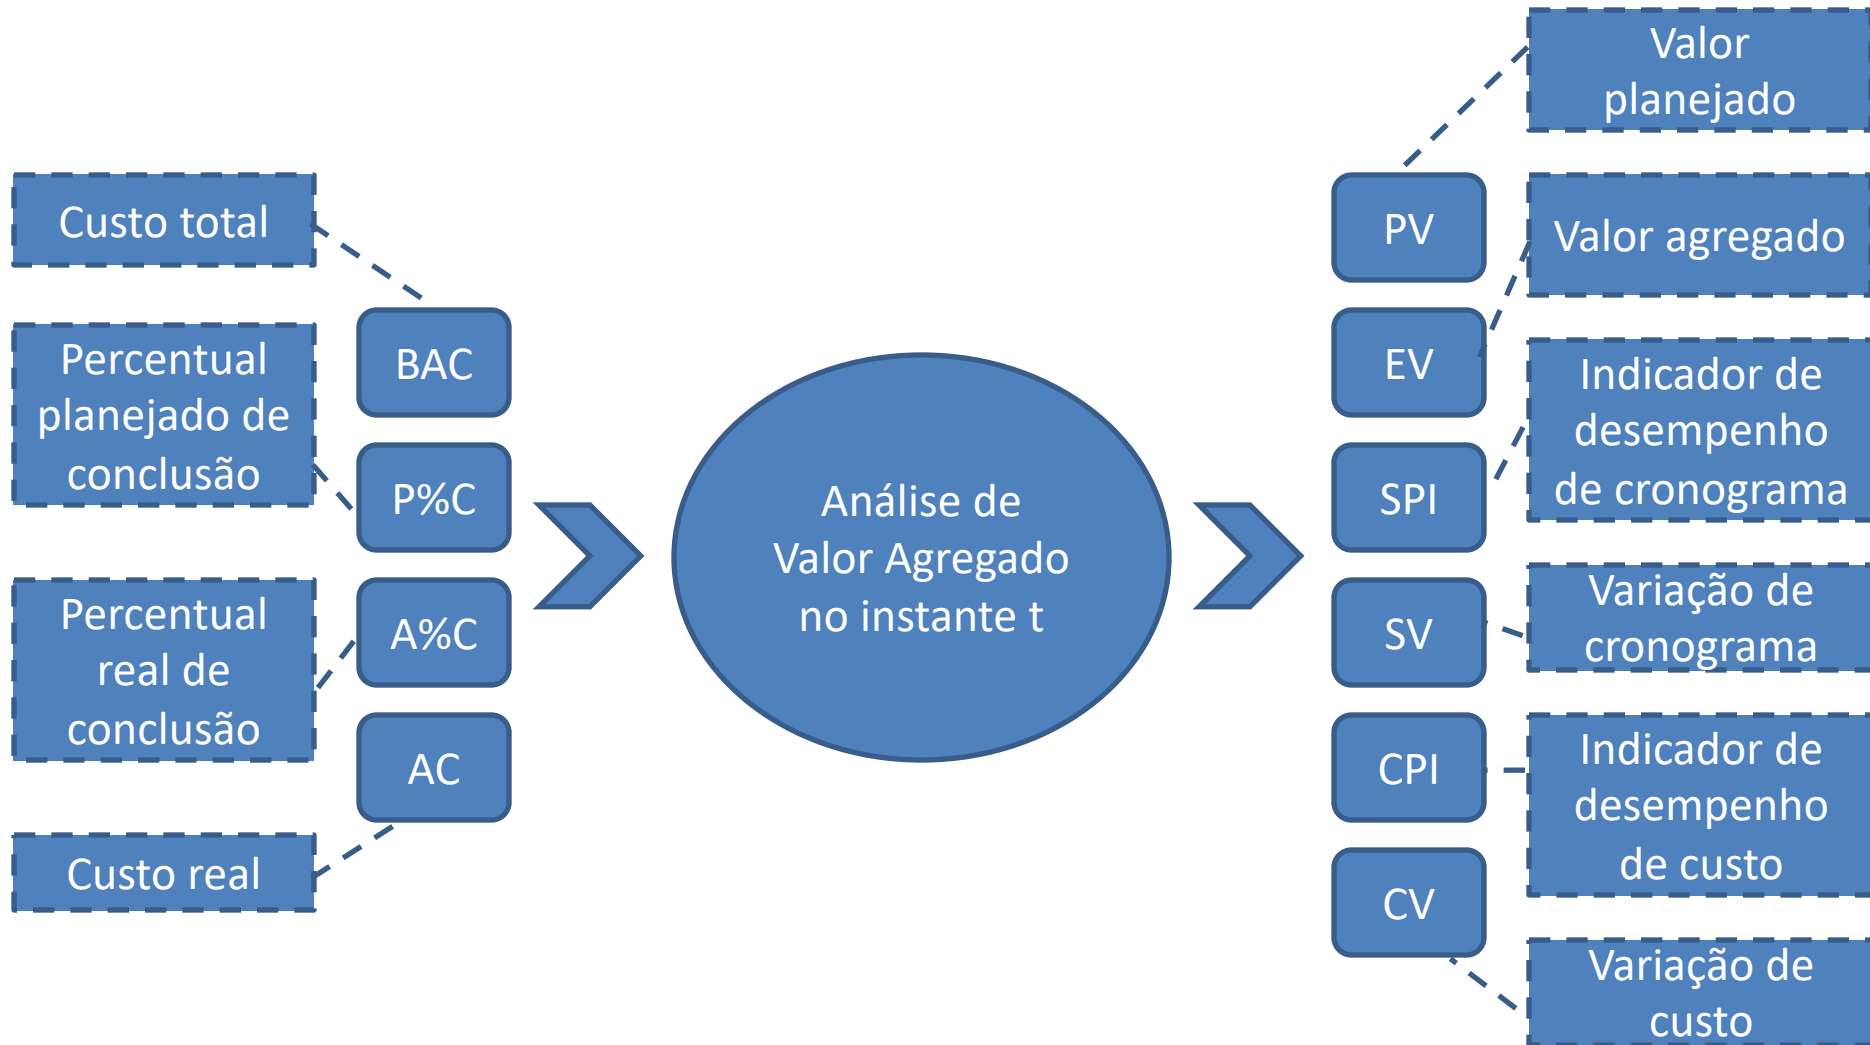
Custo total

Percentual planejado de conclusão

Percentual real de conclusão

Custo real

BAC

P%C

A%C

AC

Análise de Valor Agregado no instante t

PV

EV

SPI

SV

CPI

CV

Valor planejado

Valor agregado

Indicador de desempenho de cronograma

Variação de cronograma

Indicador de desempenho de custo

Variação de custo